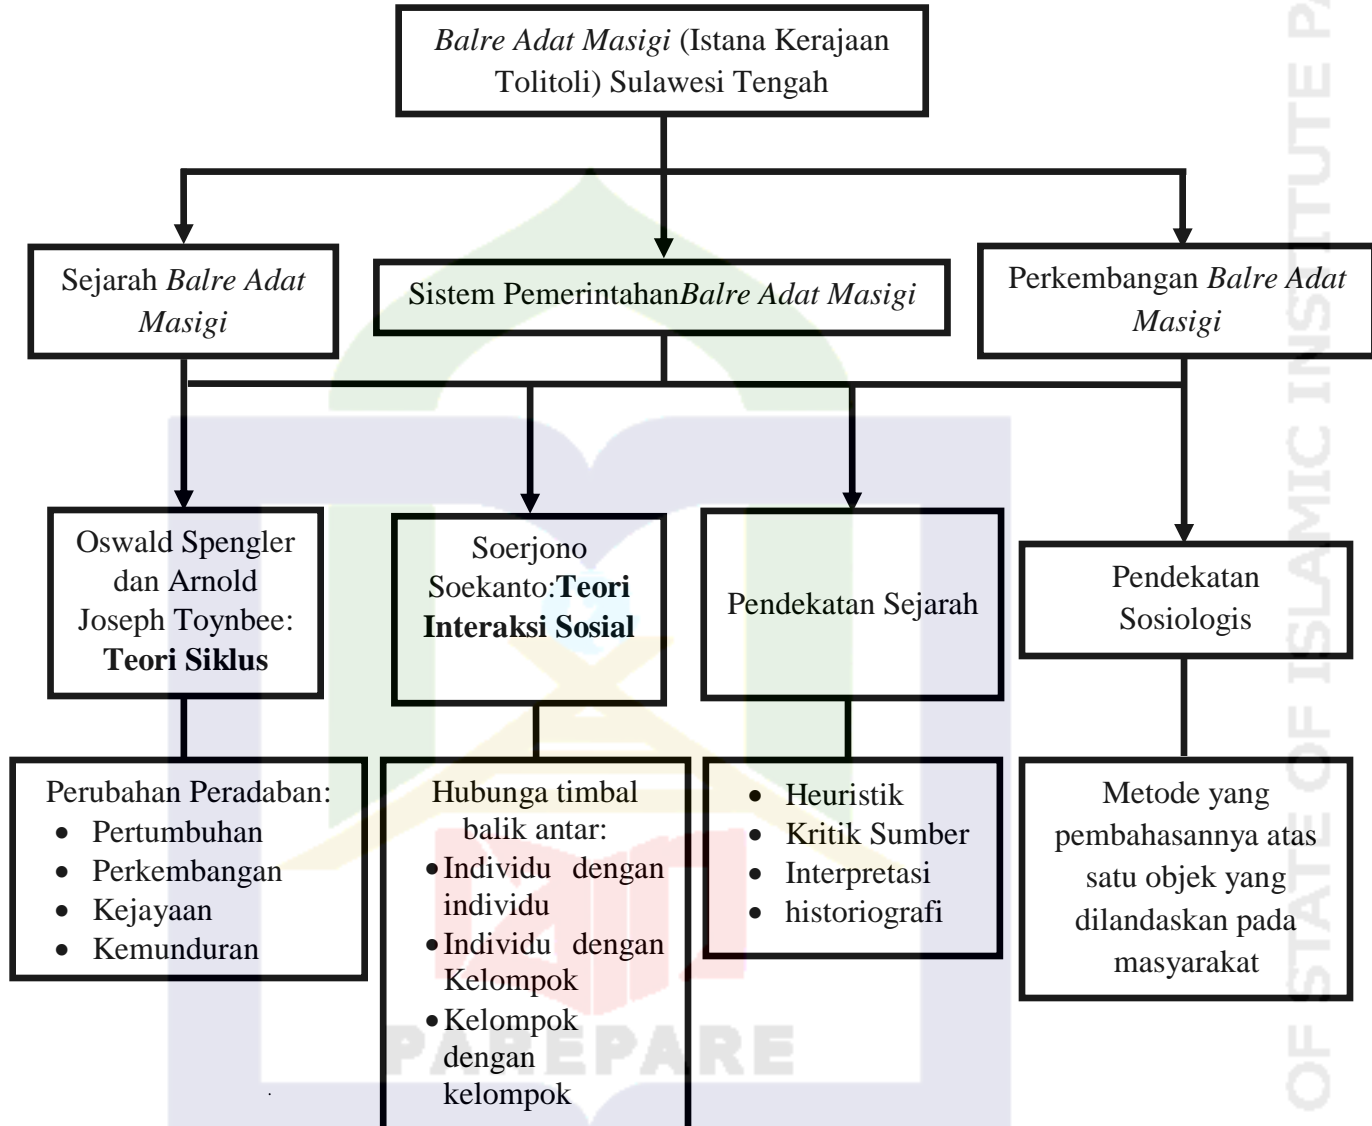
*Balre Adat Masigi* (Istana Kerajaan Tolitoli) Sulawesi Tengah

Sejarah *Balre Adat Masigi*

Sistem Pemerintahan*Balre Adat Masigi*

Perkembangan *Balre Adat Masigi*

Oswald Spengler dan Arnold Joseph Toynbee: **Teori Siklus**

Soerjono Soekanto:**Teori Interaksi Sosial**

Pendekatan Sejarah

Pendekatan Sosiologis

Perubahan Peradaban:
- Pertumbuhan
- Perkembangan
- Kejayaan
- Kemunduran

Hubunga timbal balik antar:
- Individu dengan individu
- Individu dengan Kelompok
- Kelompok dengan kelompok

- Heuristik
- Kritik Sumber
- Interpretasi
- historiografi

Metode yang pembahasannya atas satu objek yang dilandaskan pada masyarakat

PAREPARE

OF STATE OF ISLAMIC INSTITUTE PA